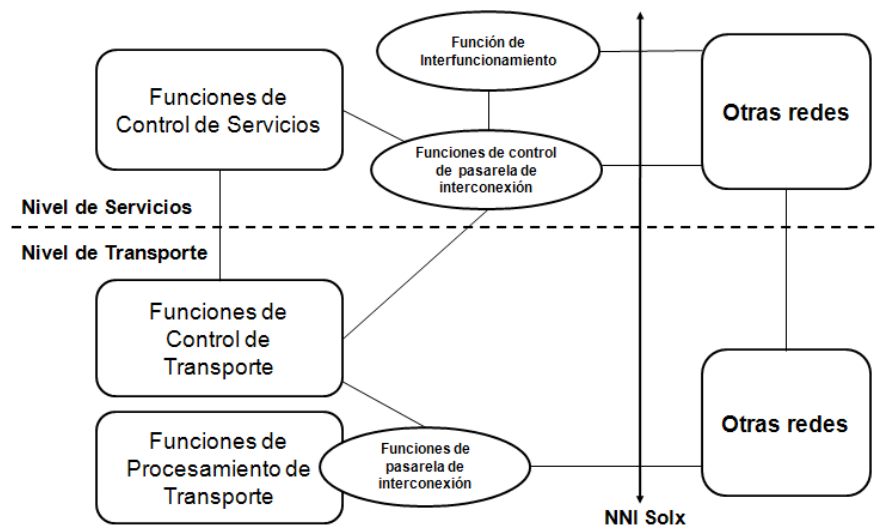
Función de Interfuncionamiento

Funciones de Control de Servicios

Otras redes

Funciones de control de pasarela de interconexión

Nivel de Servicios

Nivel de Transporte

Funciones de Control de Transporte

Otras redes

Funciones de Procesamiento de Transporte

Funciones de pasarela de interconexión

NNI Solx